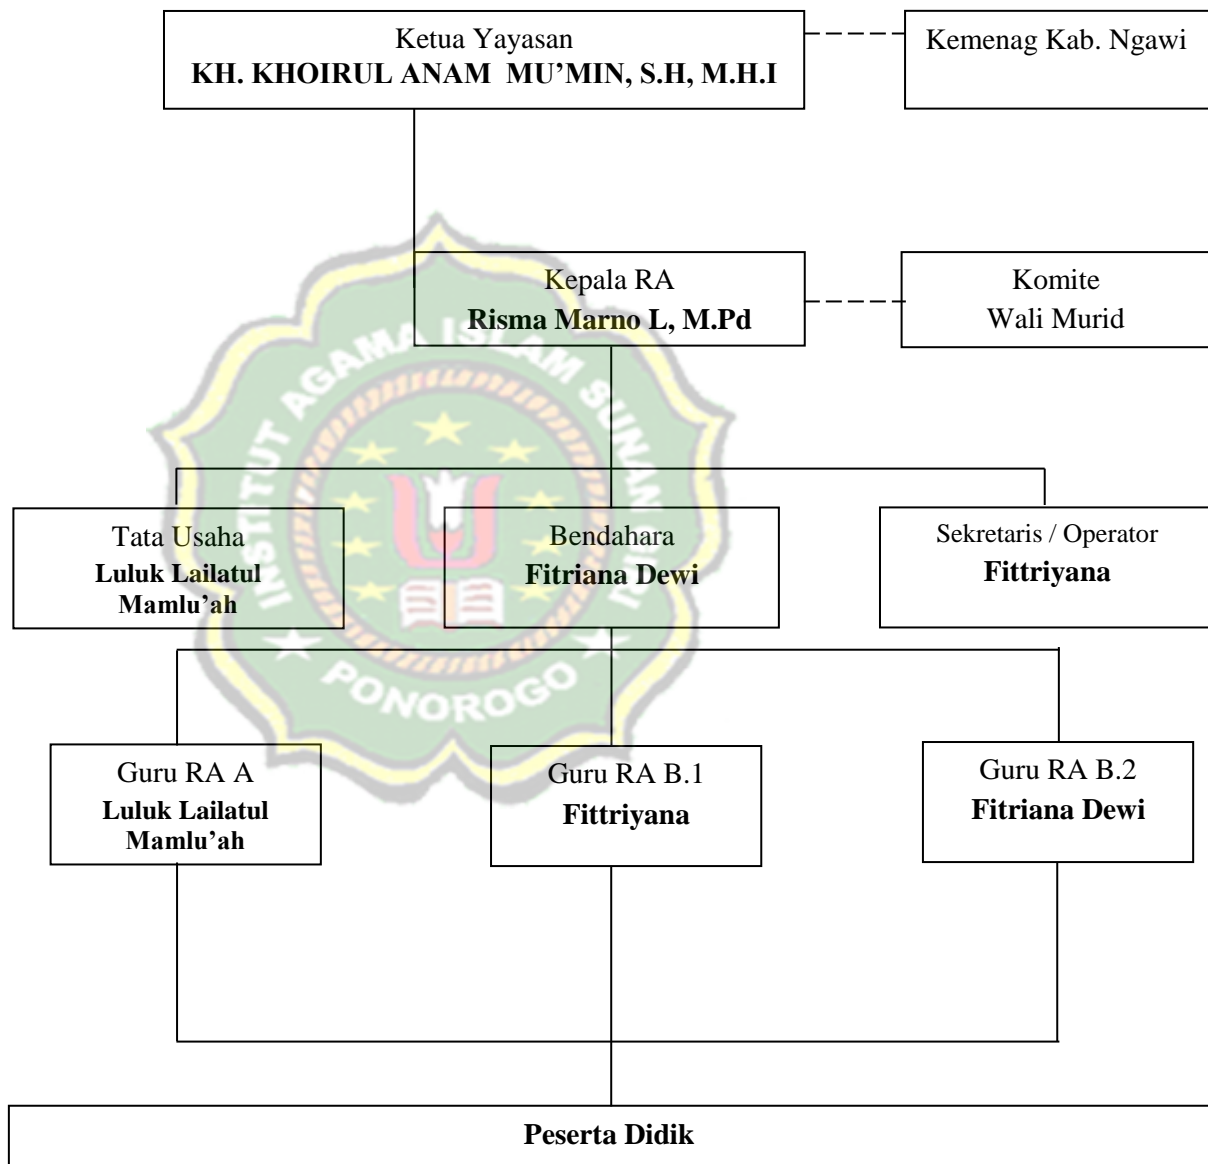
Ketua Yayasan
**KH. KHOIRUL ANAM MU'MIN, S.H, M.H.I**

Kemenag Kab. Ngawi

Kepala RA
**Risma Marno L, M.Pd**

Komite
Wali Murid

INSTITUT AGAMA ISLAM SUNAN PONOROGO

Tata Usaha
**Luluk Lailatul Mamlu'ah**

Bendahara
**Fitriana Dewi**

Sekretaris / Operator
**Fittriyana**

Guru RA A
**Luluk Lailatul Mamlu'ah**

Guru RA B.1
**Fittriyana**

Guru RA B.2
**Fitriana Dewi**

**Peserta Didik**